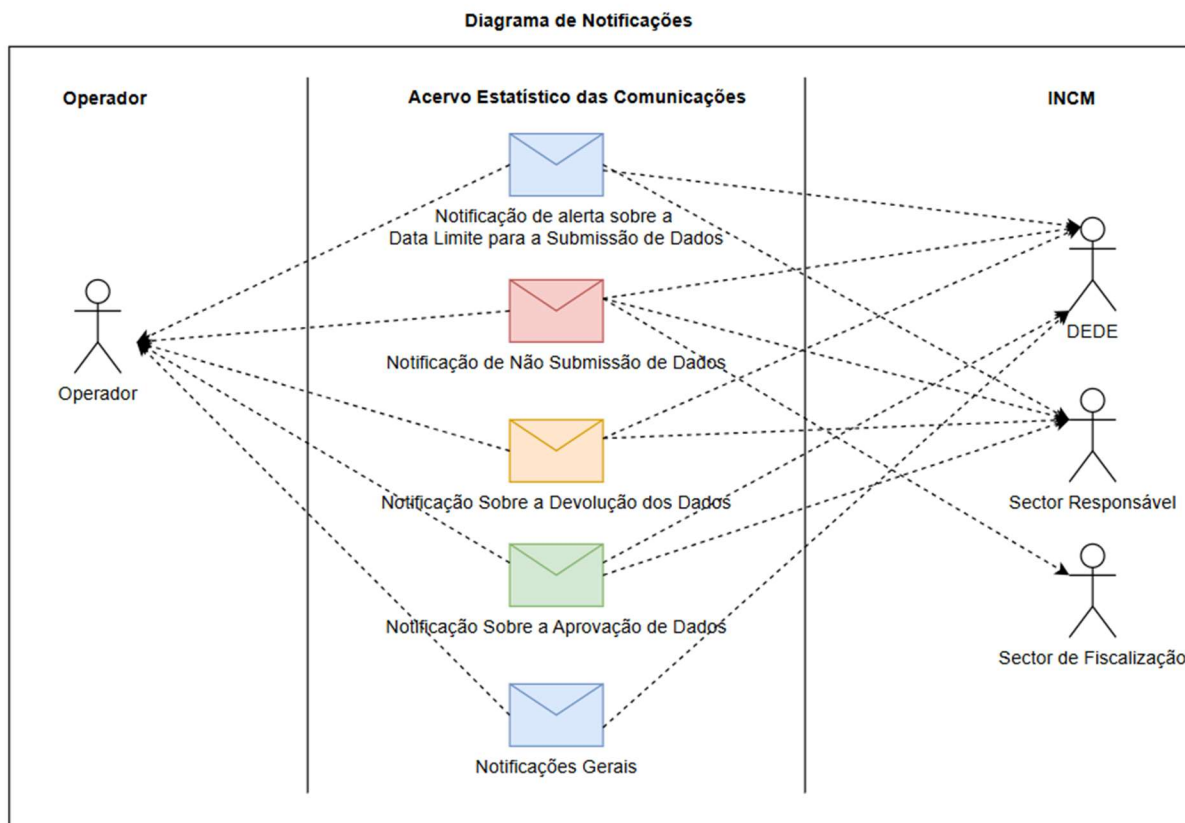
Diagrama de Notificações

Operador

Acervo Estatístico das Comunicações

INCM

Notificação de alerta sobre a Data Limite para a Submissão de Dados

Notificação de Não Submissão de Dados

Notificação Sobre a Devolução dos Dados

Notificação Sobre a Aprovação de Dados

Notificações Gerais

Operador

DEDE

Sector Responsável

Sector de Fiscalização